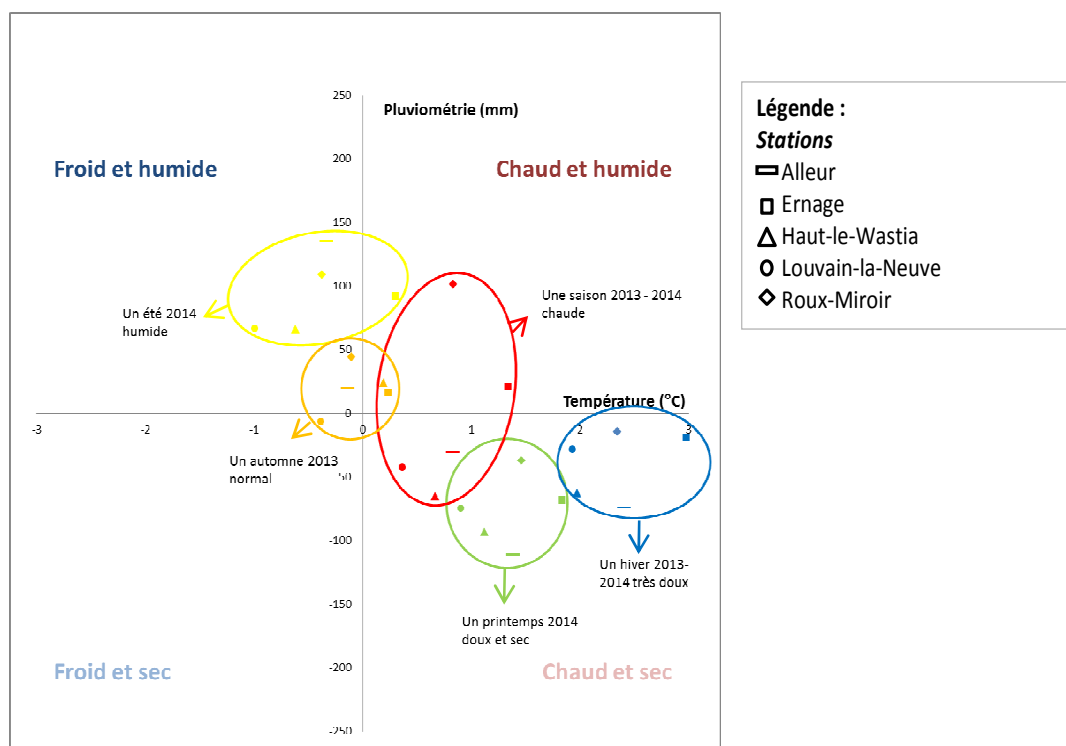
250
Pluviométrie (mm)
200
Froid et humide
Chaud et humide
150
100
Un été 2014 humide
Une saison 2013 - 2014 chaude
50
0
Température (°C)
-3
-2
-1
1
2
3
Un automne 2013 normal
-50
-100
Un hiver 2013-2014 très doux
-150
Un printemps 2014 doux et sec
-200
Froid et sec
Chaud et sec
-250

Légende :
Stations
Alleur
Ernage
Haut-le-Wastia
Louvain-la-Neuve
Roux-Miroir